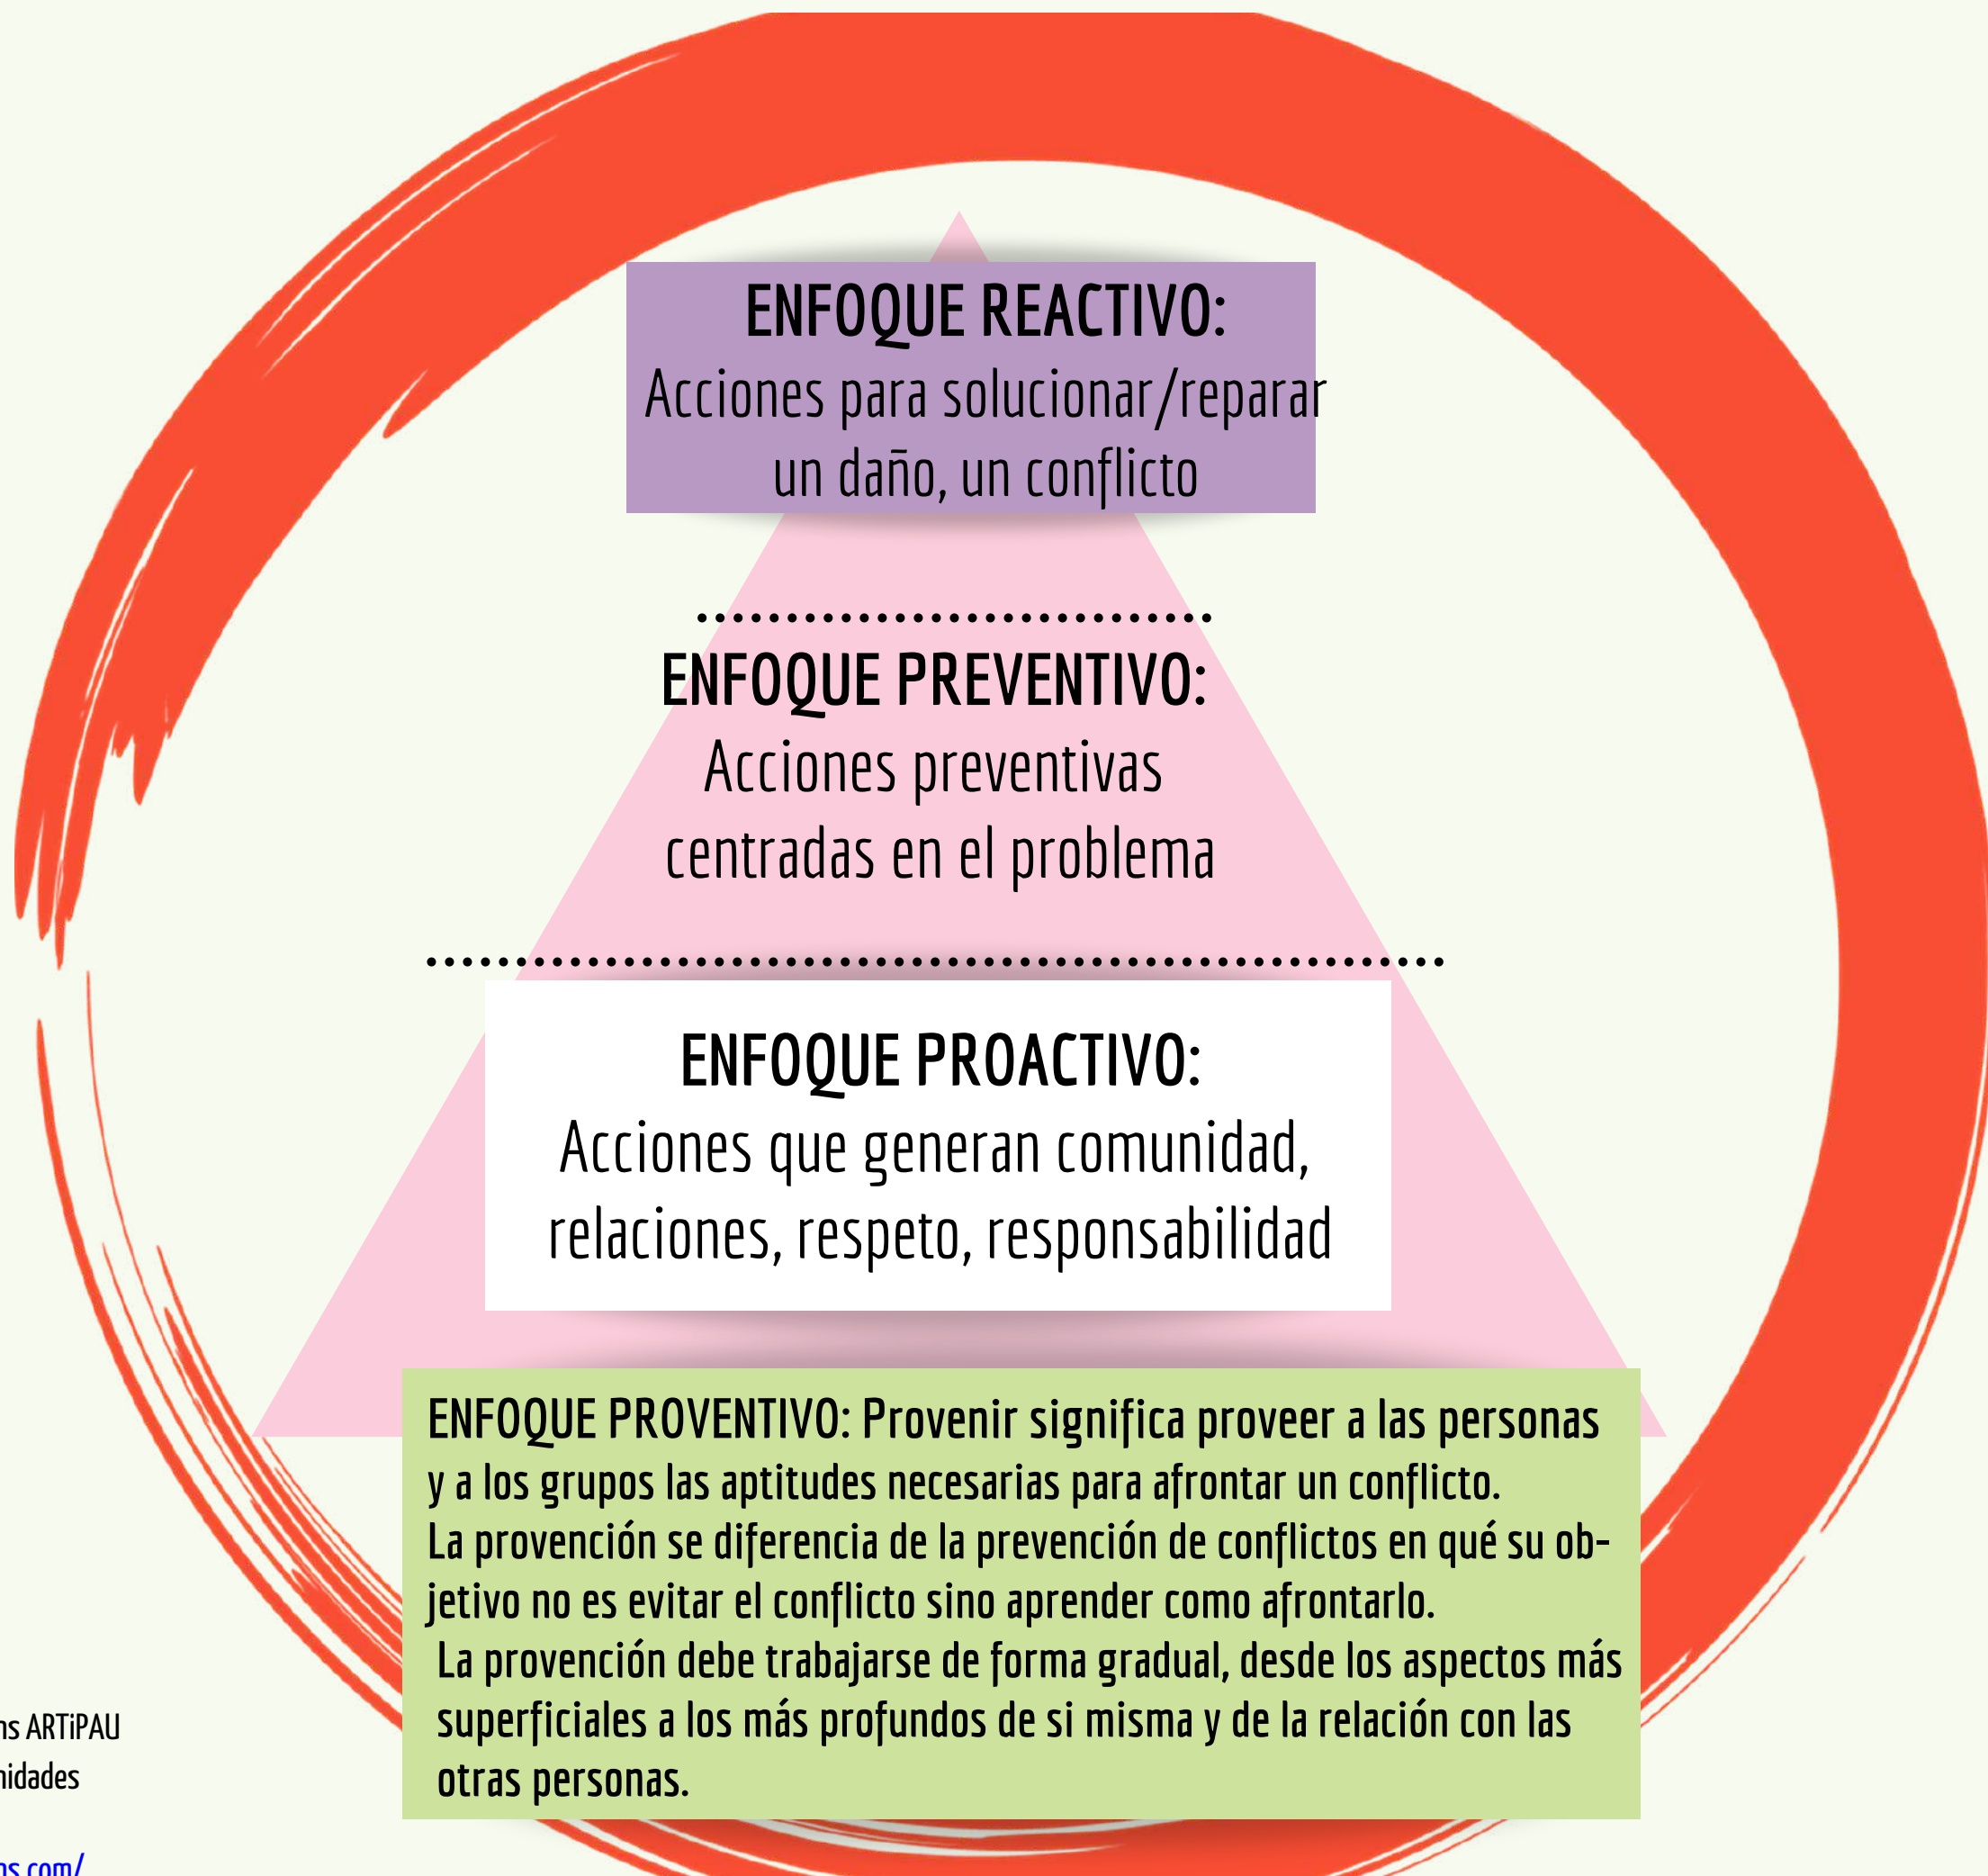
ENFOQUE REACTIVO:
Acciones para solucionar/reparar un daño, un conflicto

ENFOQUE PREVENTIVO:
Acciones preventivas centradas en el problema

ENFOQUE PROACTIVO:
Acciones que generan comunidad, relaciones, respeto, responsabilidad

ENFOQUE PROVENTIVO: Provenir significa proveer a las personas y a los grupos las aptitudes necesarias para afrontar un conflicto.
La provención se diferencia de la prevención de conflictos en qué su objetivo no es evitar el conflicto sino aprender como afrontarlo.
La provención debe trabajarse de forma gradual, desde los aspectos más superficiales a los más profundos de si misma y de la relación con las otras personas.

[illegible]ns ARTiPAU
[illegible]nidades
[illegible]ns.com/